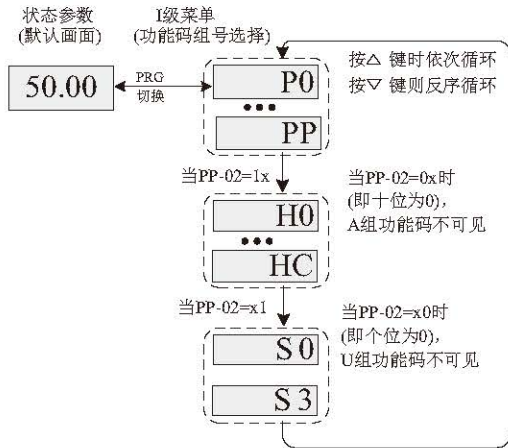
状态参数
(默认画面)

I级菜单
(功能码组号选择)

50.00

PRG
切换

P0

PP

按△ 键时依次循环
按▽ 键则反序循环

当PP-02=1x

当PP-02=0x时
(即十位为0),
A组功能码不可见

H0

HC

当PP-02=x1

当PP-02=x0时
(即个位为0),
U组功能码不可见

S 0

S 3